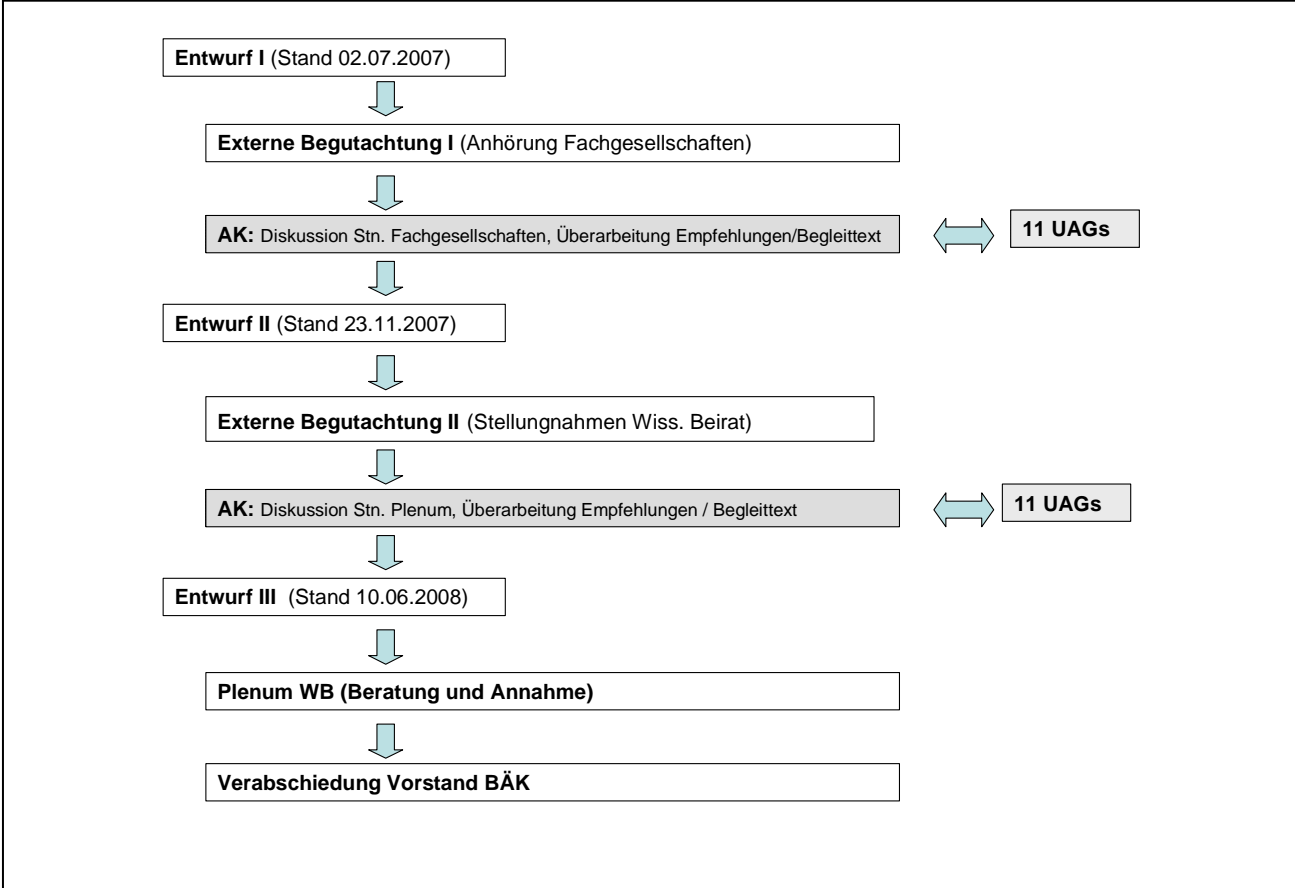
**Entwurf I** (Stand 02.07.2007)

**Externe Begutachtung I** (Anhörung Fachgesellschaften)

**AK:** Diskussion Stn. Fachgesellschaften, Überarbeitung Empfehlungen/Begleittext

**11 UAGs**

**Entwurf II** (Stand 23.11.2007)

**Externe Begutachtung II** (Stellungnahmen Wiss. Beirat)

**AK:** Diskussion Stn. Plenum, Überarbeitung Empfehlungen / Begleittext

**11 UAGs**

**Entwurf III** (Stand 10.06.2008)

**Plenum WB (Beratung und Annahme)**

**Verabschiedung Vorstand BÄK**